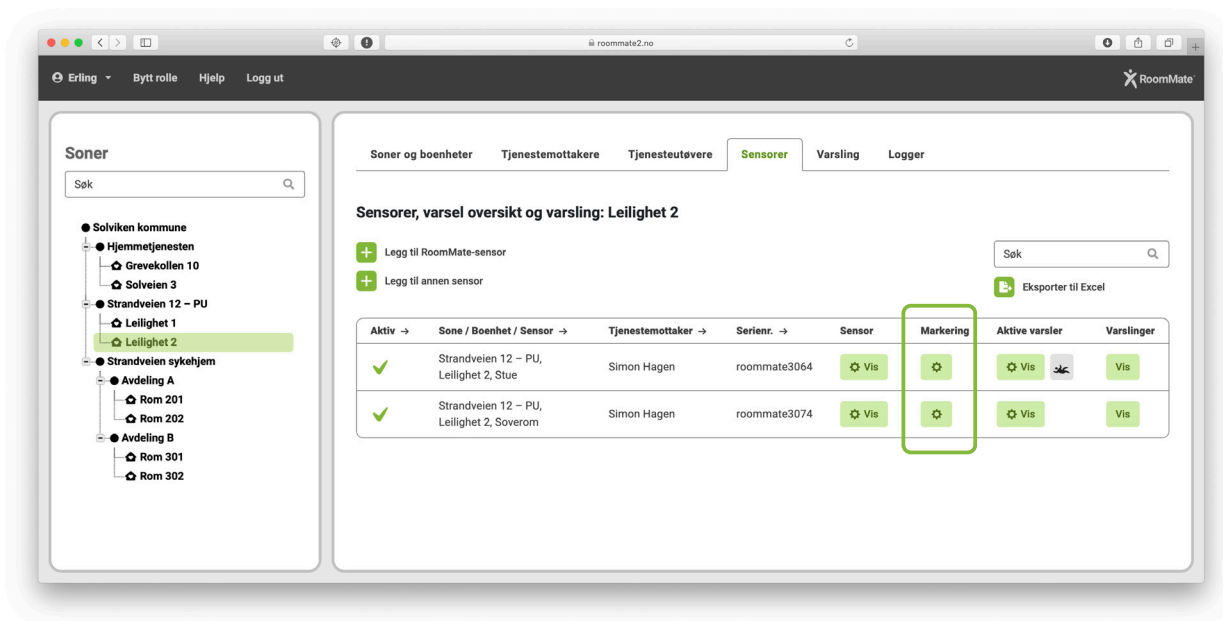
roommate2.no

Erling Bytt rolle Hjelp Logg ut

RoomMate

Soner

Søk

Solviken kommune
Hjemmetjenesten
Grevekollen 10
Solveien 3
Strandveien 12 – PU
Leilighet 1
Leilighet 2
Strandveien sykehjem
Avdeling A
Rom 201
Rom 202
Avdeling B
Rom 301
Rom 302

Soner og boenheter Tjenestemottakere Tjenesteutøvere Sensorer Varsling Logger

Sensorer, varsel oversikt og varsling: Leilighet 2

Legg til RoomMate-sensor

Legg til annen sensor

Søk

Eksporter til Excel

| Aktiv → | Sone / Boenhet / Sensor → | Tjenestemottaker → | Serienr. → | Sensor | Markering | Aktive varsler | Varslinger |
|---|---|---|---|---|---|---|---|
| ✓ | Strandveien 12 – PU, Leilighet 2, Stue | Simon Hagen | roommate3064 | Vis | | Vis | Vis |
| ✓ | Strandveien 12 – PU, Leilighet 2, Soverom | Simon Hagen | roommate3074 | Vis | | Vis | Vis |